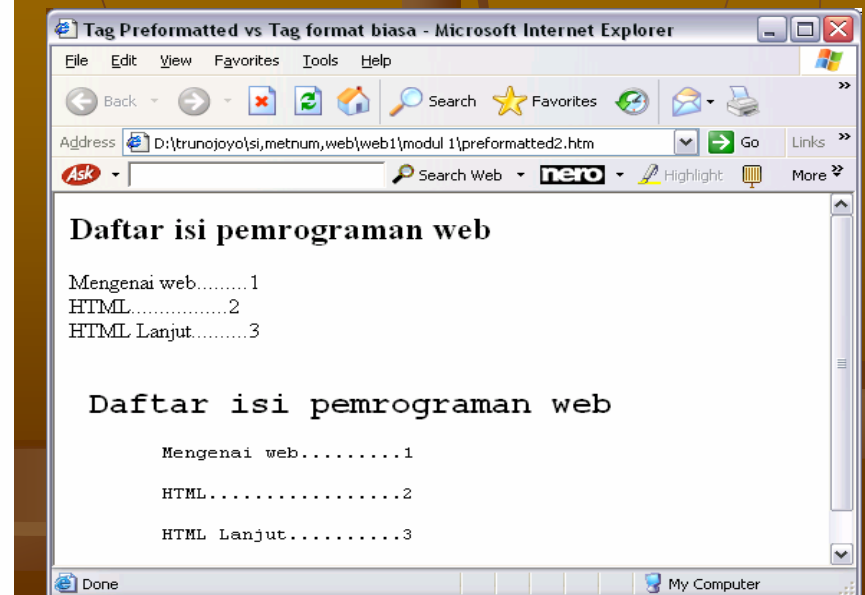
Tag Preformatted vs Tag format biasa - Microsoft Internet Explorer

File Edit View Favorites Tools Help

Back Search Favorites

Address D:\trunojoyo\si,metnum,web\web1\modul 1\preformatted2.htm Go Links

Ask Search Web nero Highlight More

Daftar isi pemrograman web

Mengenai web.........1
HTML.................2
HTML Lanjut..........3

Daftar isi pemrograman web

Mengenai web.........1

HTML.................2

HTML Lanjut..........3

Done My Computer